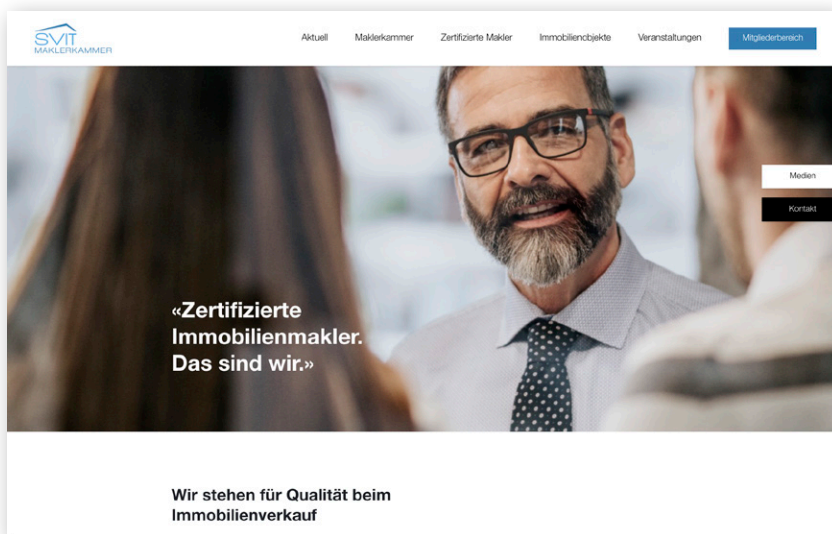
SVIT MAKLERKAMMER

Aktuell Maklerkammer Zertifizierte Makler Immobilienobjekte Veranstaltungen Mitgliederbereich

Medien

Kontakt

«Zertifizierte Immobilienmakler. Das sind wir.»

Wir stehen für Qualität beim Immobilienverkauf